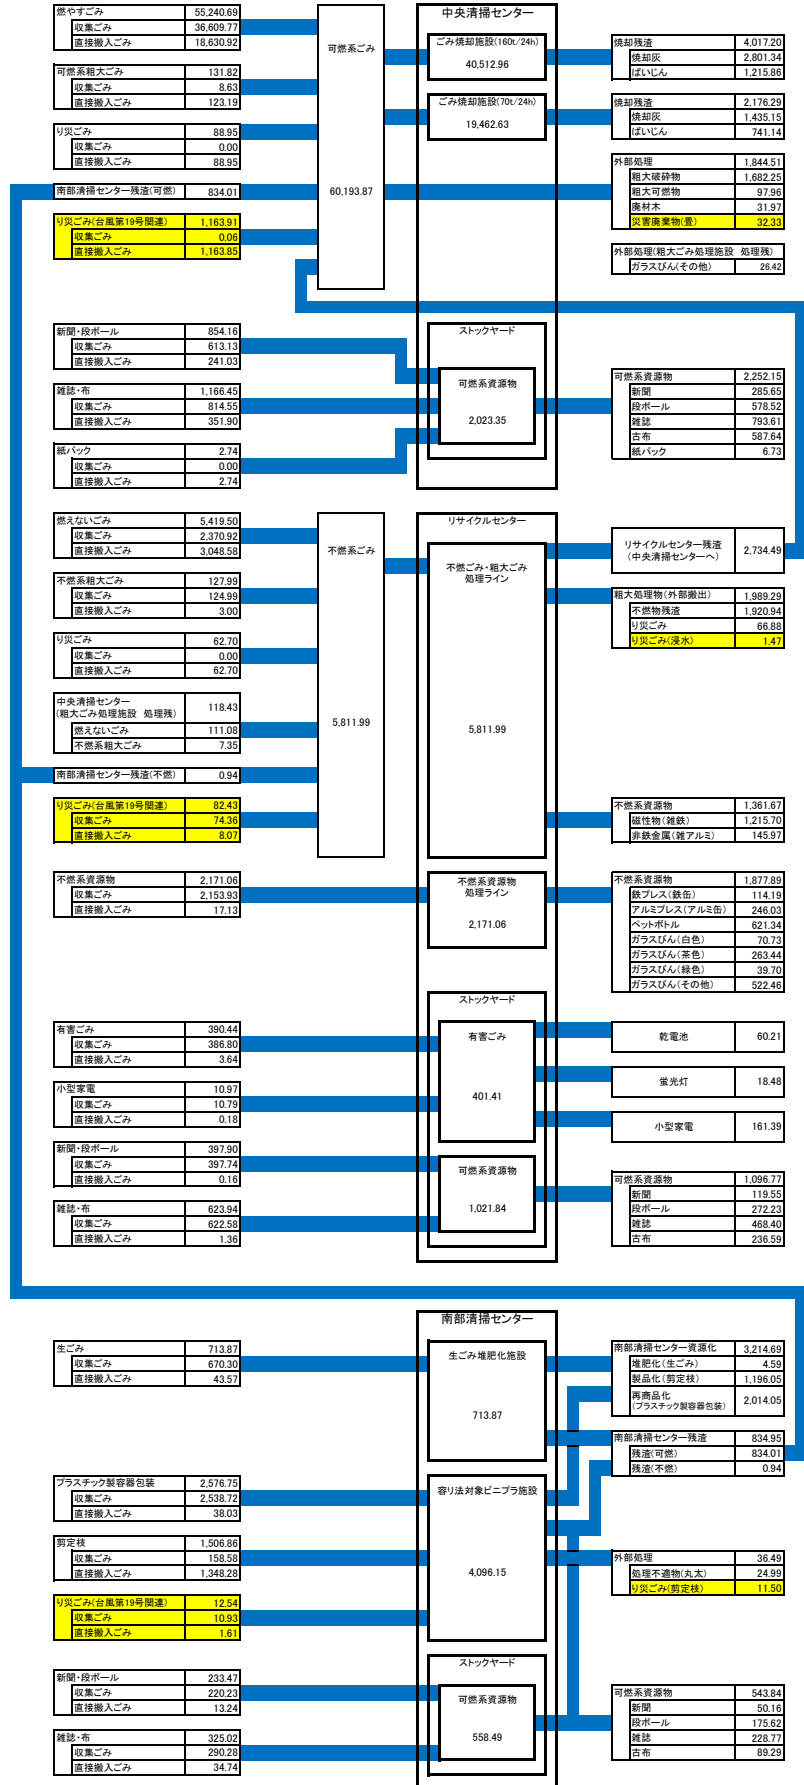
| 燃やすごみ | 55,240.69 |
|---|---|
| 収集ごみ | 36,609.77 |
| 直接搬入ごみ | 18,630.92 |

| 可燃系粗大ごみ | 131.82 |
|---|---|
| 収集ごみ | 8.63 |
| 直接搬入ごみ | 123.19 |

| り災ごみ | 88.95 |
|---|---|
| 収集ごみ | 0.00 |
| 直接搬入ごみ | 88.95 |

| 南部清掃センター残渣(可燃) | 834.01 |
|---|---|

| り災ごみ(台風第19号関連) | 1,163.91 |
|---|---|
| 収集ごみ | 0.06 |
| 直接搬入ごみ | 1,163.85 |

可燃系ごみ

60,193.87

中央清掃センター

ごみ焼却施設(160t/24h)
40,512.96

ごみ焼却施設(70t/24h)
19,462.63

| 焼却残渣 | 4,017.20 |
|---|---|
| 焼却灰 | 2,801.34 |
| ばいじん | 1,215.86 |

| 焼却残渣 | 2,176.29 |
|---|---|
| 焼却灰 | 1,435.15 |
| ばいじん | 741.14 |

| 外部処理 | 1,844.51 |
|---|---|
| 粗大破砕物 | 1,682.25 |
| 粗大可燃物 | 97.96 |
| 廃材木 | 31.97 |
| 災害廃棄物(畳) | 32.33 |

| 外部処理(粗大ごみ処理施設 処理残) | |
|---|---|
| ガラスびん(その他) | 26.42 |

| 新聞・段ボール | 854.16 |
|---|---|
| 収集ごみ | 613.13 |
| 直接搬入ごみ | 241.03 |

| 雑誌・布 | 1,166.45 |
|---|---|
| 収集ごみ | 814.55 |
| 直接搬入ごみ | 351.90 |

| 紙パック | 2.74 |
|---|---|
| 収集ごみ | 0.00 |
| 直接搬入ごみ | 2.74 |

ストックヤード

可燃系資源物
2,023.35

| 可燃系資源物 | 2,252.15 |
|---|---|
| 新聞 | 285.65 |
| 段ボール | 578.52 |
| 雑誌 | 793.61 |
| 古布 | 587.64 |
| 紙パック | 6.73 |

| 燃えないごみ | 5,419.50 |
|---|---|
| 収集ごみ | 2,370.92 |
| 直接搬入ごみ | 3,048.58 |

| 不燃系粗大ごみ | 127.99 |
|---|---|
| 収集ごみ | 124.99 |
| 直接搬入ごみ | 3.00 |

| り災ごみ | 62.70 |
|---|---|
| 収集ごみ | 0.00 |
| 直接搬入ごみ | 62.70 |

| 中央清掃センター (粗大ごみ処理施設 処理残) | 118.43 |
|---|---|
| 燃えないごみ | 111.08 |
| 不燃系粗大ごみ | 7.35 |

| 南部清掃センター残渣(不燃) | 0.94 |
|---|---|

| り災ごみ(台風第19号関連) | 82.43 |
|---|---|
| 収集ごみ | 74.36 |
| 直接搬入ごみ | 8.07 |

不燃系ごみ

5,811.99

リサイクルセンター

不燃ごみ・粗大ごみ処理ライン
5,811.99

| リサイクルセンター残渣 (中央清掃センターへ) | 2,734.49 |
|---|---|

| 粗大処理物(外部搬出) | 1,989.29 |
|---|---|
| 不燃物残渣 | 1,920.94 |
| り災ごみ | 66.88 |
| り災ごみ(浸水) | 1.47 |

| 不燃系資源物 | 1,361.67 |
|---|---|
| 磁性物(雑鉄) | 1,215.70 |
| 非鉄金属(雑アルミ) | 145.97 |

| 不燃系資源物 | 2,171.06 |
|---|---|
| 収集ごみ | 2,153.93 |
| 直接搬入ごみ | 17.13 |

不燃系資源物処理ライン
2,171.06

| 不燃系資源物 | 1,877.89 |
|---|---|
| 鉄プレス(鉄缶) | 114.19 |
| アルミプレス(アルミ缶) | 246.03 |
| ペットボトル | 621.34 |
| ガラスびん(白色) | 70.73 |
| ガラスびん(茶色) | 263.44 |
| ガラスびん(緑色) | 39.70 |
| ガラスびん(その他) | 522.46 |

ストックヤード

| 有害ごみ | 390.44 |
|---|---|
| 収集ごみ | 386.80 |
| 直接搬入ごみ | 3.64 |

| 小型家電 | 10.97 |
|---|---|
| 収集ごみ | 10.79 |
| 直接搬入ごみ | 0.18 |

有害ごみ
401.41

| 乾電池 | 60.21 |
|---|---|

| 蛍光灯 | 18.48 |
|---|---|

| 小型家電 | 161.39 |
|---|---|

| 新聞・段ボール | 397.90 |
|---|---|
| 収集ごみ | 397.74 |
| 直接搬入ごみ | 0.16 |

| 雑誌・布 | 623.94 |
|---|---|
| 収集ごみ | 622.58 |
| 直接搬入ごみ | 1.36 |

可燃系資源物
1,021.84

| 可燃系資源物 | 1,096.77 |
|---|---|
| 新聞 | 119.55 |
| 段ボール | 272.23 |
| 雑誌 | 468.40 |
| 古布 | 236.59 |

南部清掃センター

| 生ごみ | 713.87 |
|---|---|
| 収集ごみ | 670.30 |
| 直接搬入ごみ | 43.57 |

生ごみ堆肥化施設
713.87

| 南部清掃センター資源化 | 3,214.69 |
|---|---|
| 堆肥化(生ごみ) | 4.59 |
| 製品化(剪定枝) | 1,196.05 |
| 再商品化 (プラスチック製容器包装) | 2,014.05 |

| 南部清掃センター残渣 | 834.95 |
|---|---|
| 残渣(可燃) | 834.01 |
| 残渣(不燃) | 0.94 |

| プラスチック製容器包装 | 2,576.75 |
|---|---|
| 収集ごみ | 2,538.72 |
| 直接搬入ごみ | 38.03 |

| 剪定枝 | 1,506.86 |
|---|---|
| 収集ごみ | 158.58 |
| 直接搬入ごみ | 1,348.28 |

| り災ごみ(台風第19号関連) | 12.54 |
|---|---|
| 収集ごみ | 10.93 |
| 直接搬入ごみ | 1.61 |

容リ法対象ビニプラ施設
4,096.15

| 外部処理 | 36.49 |
|---|---|
| 処理不適物(丸太) | 24.99 |
| り災ごみ(剪定枝) | 11.50 |

ストックヤード

| 新聞・段ボール | 233.47 |
|---|---|
| 収集ごみ | 220.23 |
| 直接搬入ごみ | 13.24 |

| 雑誌・布 | 325.02 |
|---|---|
| 収集ごみ | 290.28 |
| 直接搬入ごみ | 34.74 |

可燃系資源物
558.49

| 可燃系資源物 | 543.84 |
|---|---|
| 新聞 | 50.16 |
| 段ボール | 175.62 |
| 雑誌 | 228.77 |
| 古布 | 89.29 |